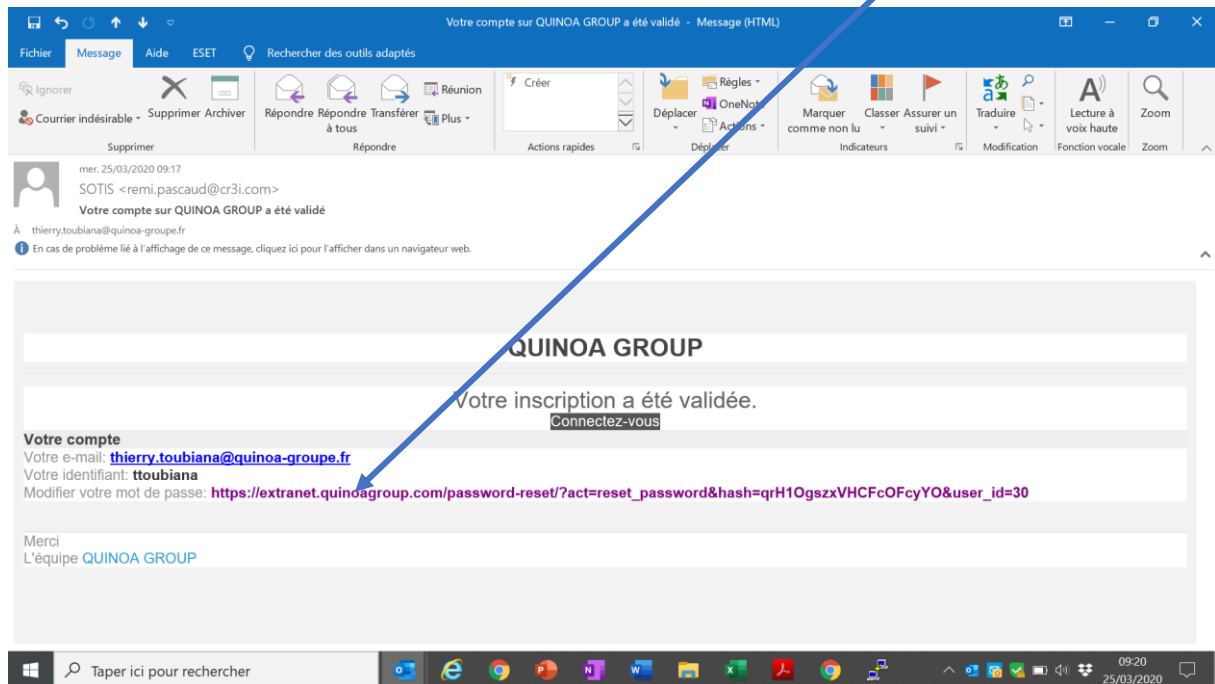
Votre compte sur QUINOA GROUP a été validé - Message (HTML)

Fichier Message Aide ESET Rechercher des outils adaptés

Ignorer
Courrier indésirable Supprimer Archiver
Supprimer

Répondre Répondre à tous Transférer Réunion Plus
Répondre

Créer
Actions rapides

Déplacer Règles OneNote Actions
Déplacer

Marquer comme non lu Classer Assurer un suivi
Indicateurs

Traduire
Modification

Lecture à voix haute
Fonction vocale

Zoom
Zoom

mer. 25/03/2020 09:17
SOTIS <remi.pascaud@cr3i.com>
Votre compte sur QUINOA GROUP a été validé
À thierry.toubiana@quinoa-groupe.fr
En cas de problème lié à l'affichage de ce message, cliquez ici pour l'afficher dans un navigateur web.

QUINOA GROUP

Votre inscription a été validée.
Connectez-vous

Votre compte
Votre e-mail: thierry.toubiana@quinoa-groupe.fr
Votre identifiant: ttoubiana
Modifier votre mot de passe: https://extranet.quinoagroup.com/password-reset/?act=reset_password&hash=qrH1OgszxVHCFcOFcyYO&user_id=30

Merci
L'équipe QUINOA GROUP

Taper ici pour rechercher
09:20
25/03/2020